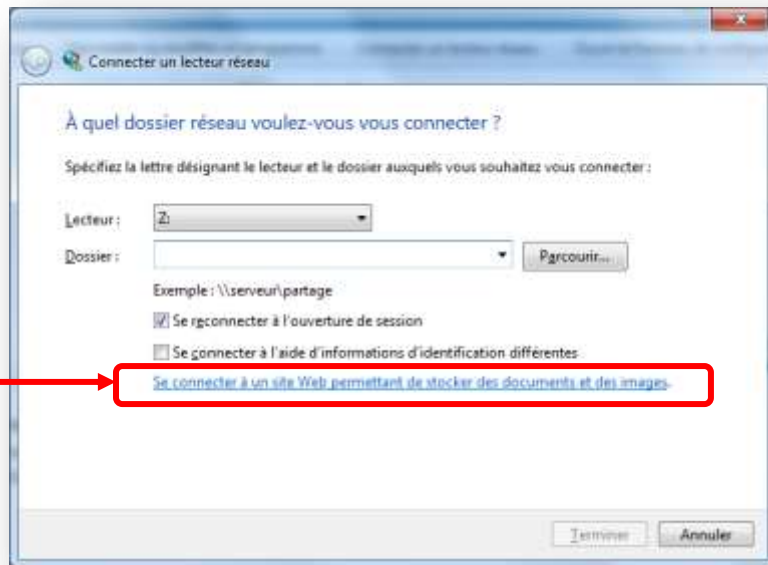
Connecter un lecteur réseau

À quel dossier réseau voulez-vous vous connecter ?

Spécifiez la lettre désignant le lecteur et le dossier auxquels vous souhaitez vous connecter :

Lecteur : Z:

Dossier :

Parcourir...

Exemple : \\serveur\partage

Se reconnecter à l'ouverture de session

Se connecter à l'aide d'informations d'identification différentes

Se connecter à un site Web permettant de stocker des documents et des images.

Terminer

Annuler